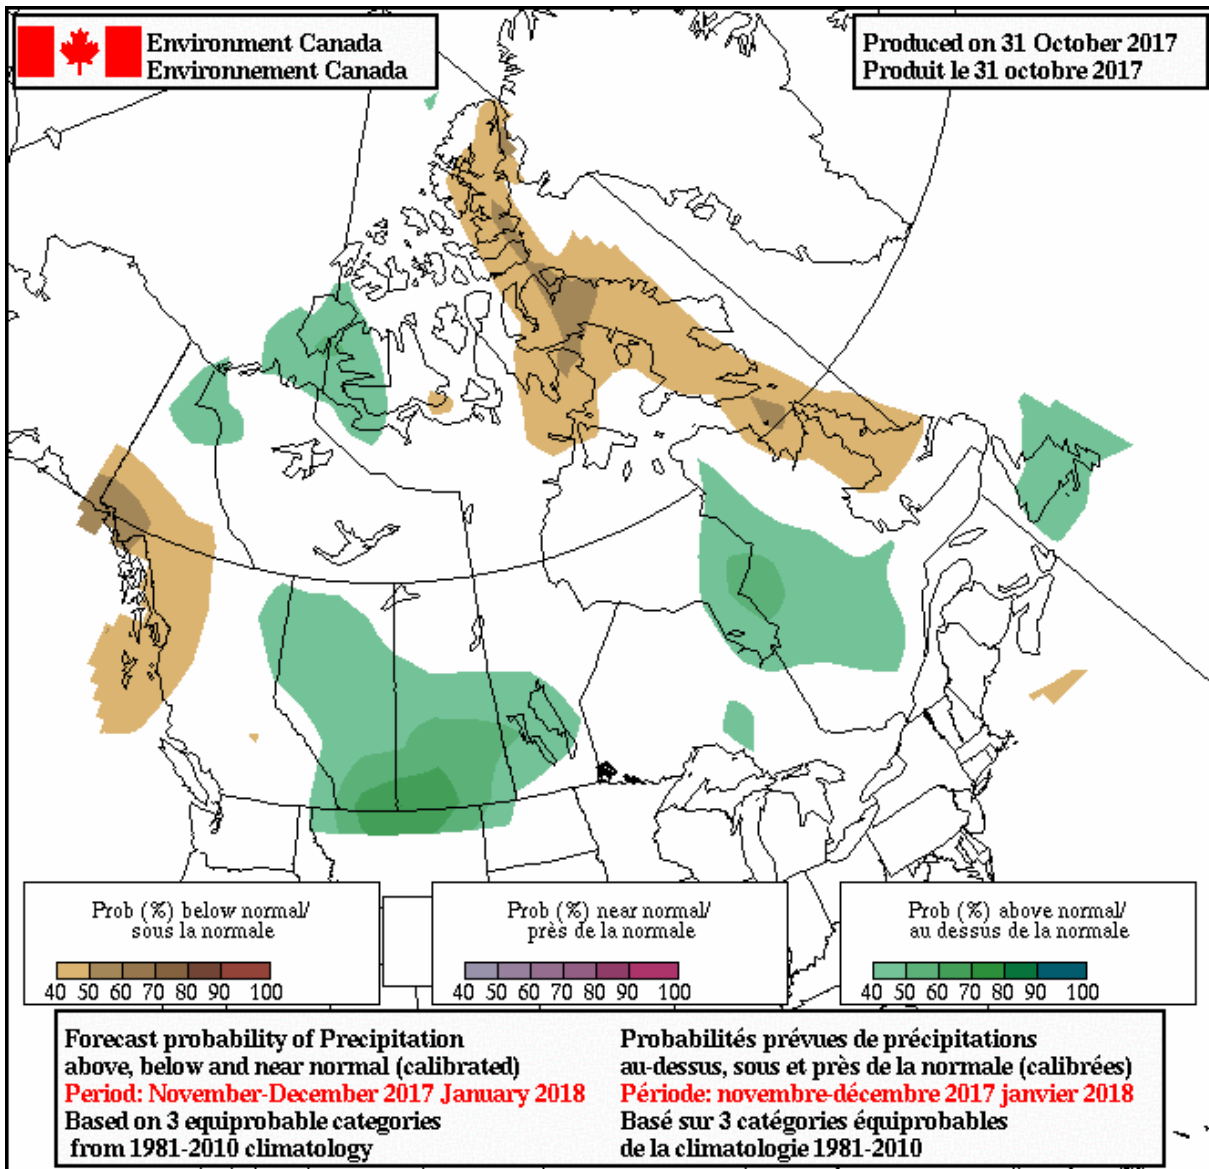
Environment Canada
Environnement Canada

Produced on 31 October 2017
Produit le 31 octobre 2017

Prob (%) below normal/
sous la normale

40 50 60 70 80 90 100

Prob (%) near normal/
près de la normale

40 50 60 70 80 90 100

Prob (%) above normal/
au dessus de la normale

40 50 60 70 80 90 100

Forecast probability of Precipitation
above, below and near normal (calibrated)
Period: November-December 2017 January 2018
Based on 3 equiprobable categories
from 1981-2010 climatology

Probabilités prévues de précipitations
au-dessus, sous et près de la normale (calibrées)
Période: novembre-décembre 2017 janvier 2018
Basé sur 3 catégories équiprobables
de la climatologie 1981-2010